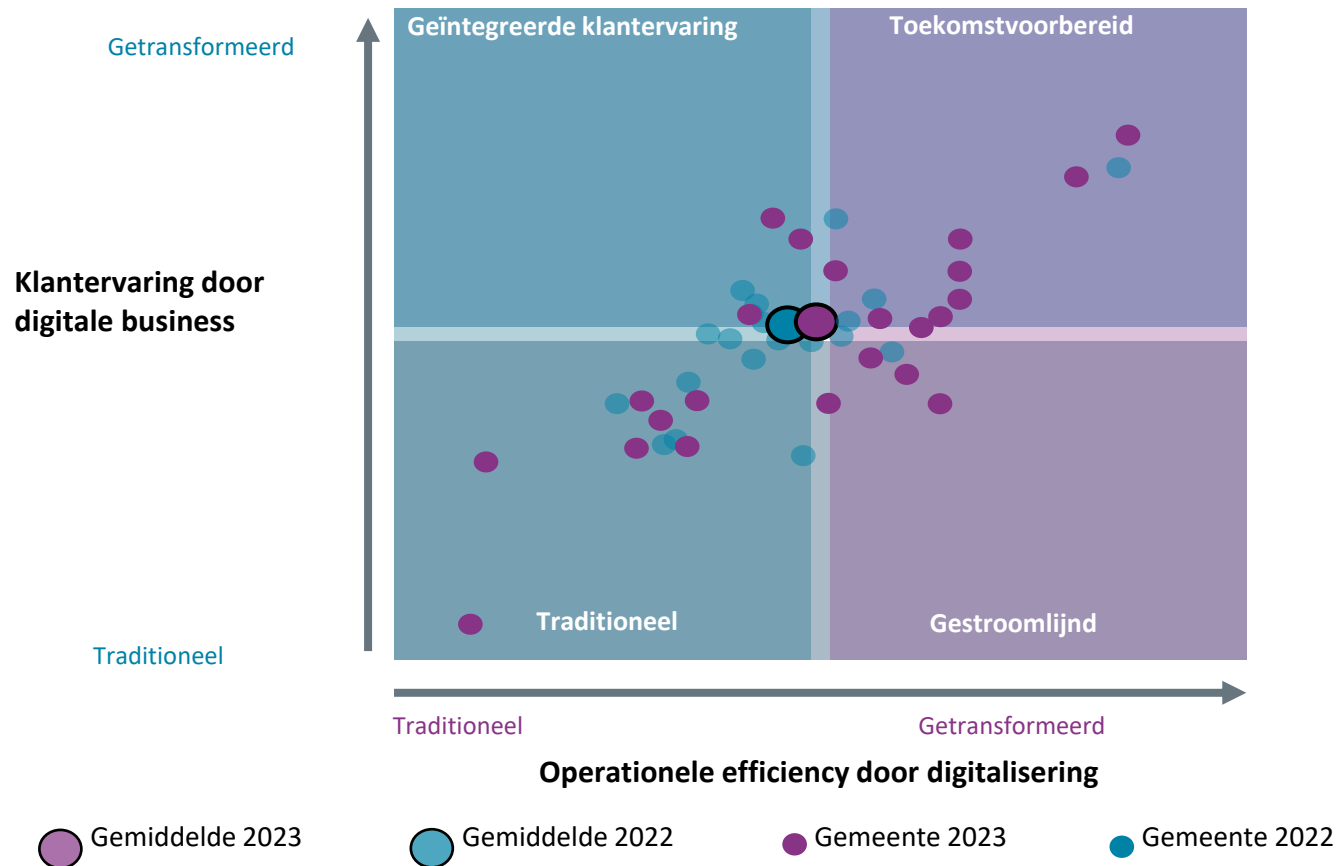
Getransformeerd

Geïntegreerde klantervaring

Toekomstvoorbereid

Klantervaring door digitale business

Traditioneel

Gestroomlijnd

Traditioneel

Traditioneel

Getransformeerd

Operationele efficiency door digitalisering

Gemiddelde 2023 Gemiddelde 2022 Gemeente 2023 Gemeente 2022